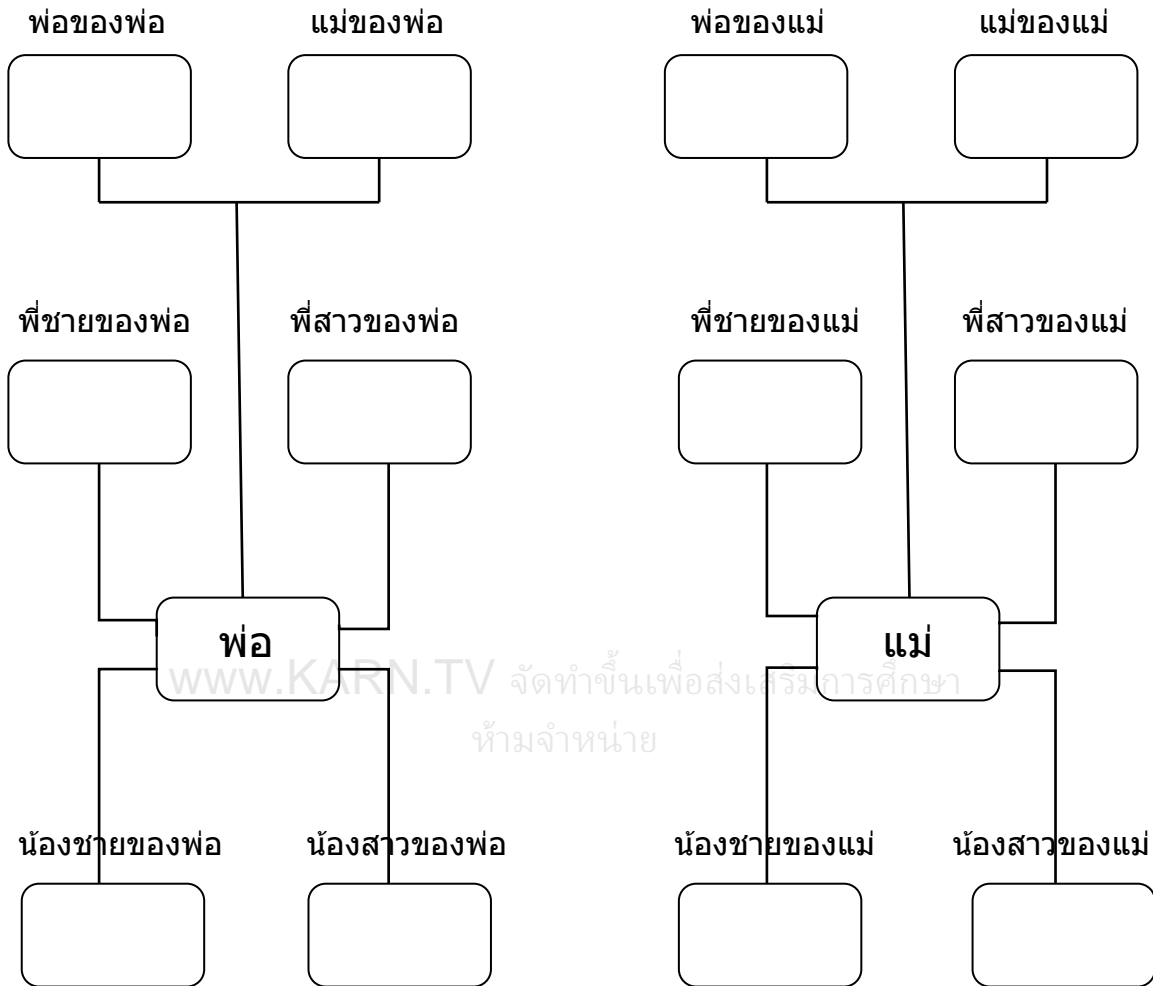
พ่อของพ่อ แม่ของพ่อ พ่อของแม่ แม่ของแม่

พี่ชายของพ่อ พี่สาวของพ่อ พี่ชายของแม่ พี่สาวของแม่

พ่อ แม่

WWW.KARN.TV จัดทำขึ้นเพื่อส่งเสริมการศึกษา ห้ามจำหน่าย

น้องชายของพ่อ น้องสาวของพ่อ น้องชายของแม่ น้องสาวของแม่